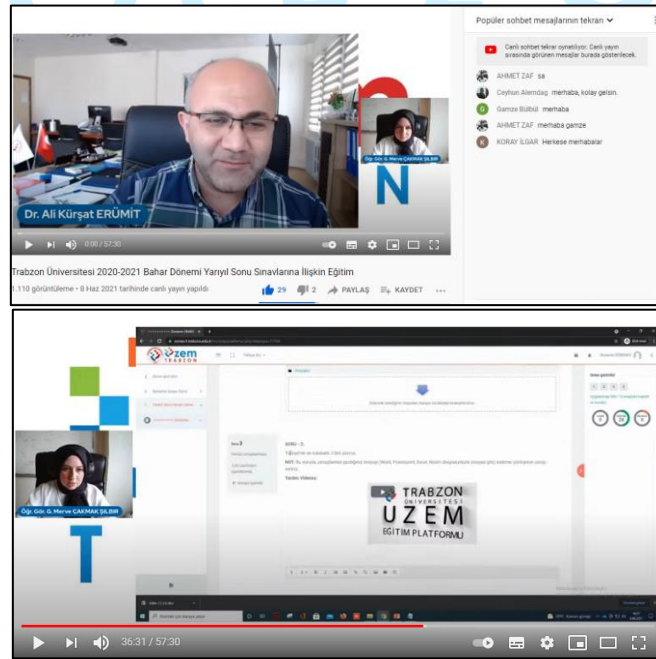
Dr. Ali Kürşat ERÜMİT

Öğr. Gör. G. Merve ÇAKMAK ŞILBIR

N

0:00 / 57:30

Trabzon Üniversitesi 2020-2021 Bahar Dönemi Yarıyıl Sonu Sınavlarına İlişkin Eğitim

1.110 görüntüleme • 8 Haz 2021 tarihinde canlı yayın yapıldı

29 2 PAYLAŞ KAYDET ...

Popüler sohbet mesajlarının tekrarı

Canlı sohbet tekrar oynatılıyor. Canlı yayın sırasında görünen mesajlar burada gösterilecek.

AHMET ZAF sa

Ceyhun Alemdag merhaba, kolay gelsin.

Gamze Bülbül merhaba

AHMET ZAF merhaba gamze

KORAY İLGAR Herkese merhabalar

uzem TRABZON

SORU - 3

TRABZON ÜNİVERSİTESİ UZEM EĞİTİM PLATFORMU

Öğr. Gör. G. Merve ÇAKMAK ŞILBIR

T

36:31 / 57:30